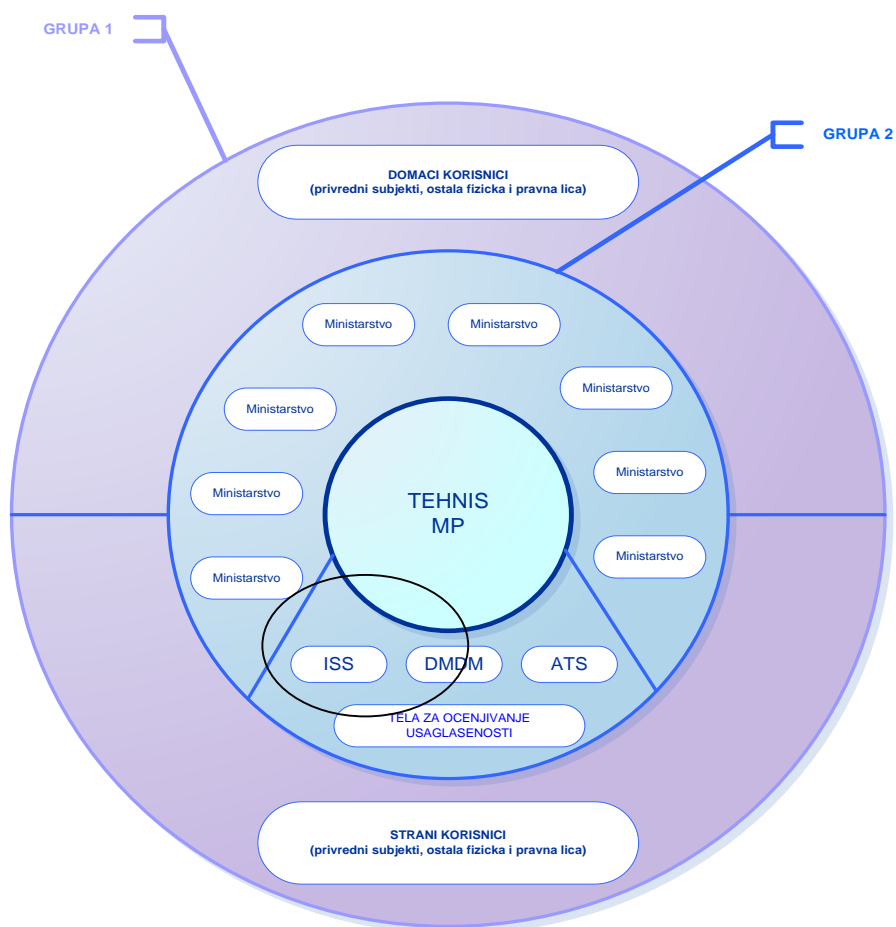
GRUPA 1

GRUPA 2

DOMACI KORISNICI
(privredni subjekti, ostala fizicka i pravna lica)

Ministarstvo

Ministarstvo

Ministarstvo

Ministarstvo

Ministarstvo

Ministarstvo

Ministarstvo

Ministarstvo

TEHNIS
MP

ISS

DMDM

ATS

TELA ZA OCENJIVANJE USAGLASENOSTI

STRANI KORISNICI
(privredni subjekti, ostala fizicka i pravna lica)